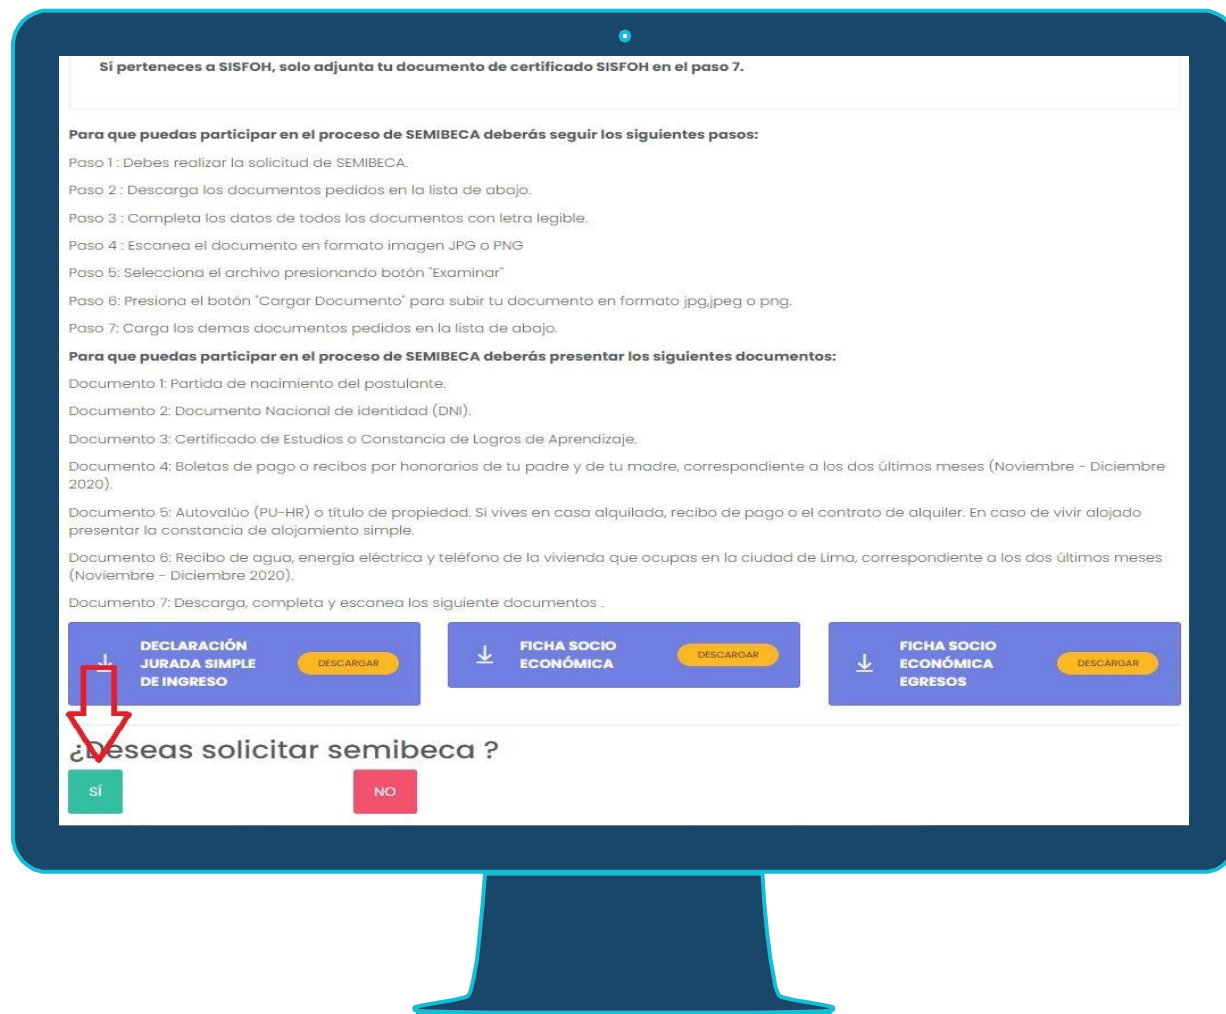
Sí perteneces a SISFOH, solo adjunta tu documento de certificado SISFOH en el paso 7.

Para que puedas participar en el proceso de SEMIBECA deberás seguir los siguientes pasos:

Paso 1 : Debes realizar la solicitud de SEMIBECA.

Paso 2 : Descarga los documentos pedidos en la lista de abajo.

Paso 3 : Completa los datos de todos los documentos con letra legible.

Paso 4 : Escanea el documento en formato imagen JPG o PNG

Paso 5: Selecciona el archivo presionando botón "Examinar"

Paso 6: Presiona el botón "Cargar Documento" para subir tu documento en formato jpg,jpeg o png.

Paso 7: Carga los demas documentos pedidos en la lista de abajo.

Para que puedas participar en el proceso de SEMIBECA deberás presentar los siguientes documentos:

Documento 1: Partida de nacimiento del postulante.

Documento 2: Documento Nacional de identidad (DNI).

Documento 3: Certificado de Estudios o Constancia de Logros de Aprendizaje.

Documento 4: Boletas de pago o recibos por honorarios de tu padre y de tu madre, correspondiente a los dos últimos meses (Noviembre - Diciembre 2020).

Documento 5: Autovalúo (PU-HR) o título de propiedad. Si vives en casa alquilada, recibo de pago o el contrato de alquiler. En caso de vivir alojado presentar la constancia de alojamiento simple.

Documento 6: Recibo de agua, energía eléctrica y teléfono de la vivienda que ocupas en la ciudad de Lima, correspondiente a los dos últimos meses (Noviembre - Diciembre 2020).

Documento 7: Descarga, completa y escanea los siguiente documentos .

DECLARACIÓN JURADA SIMPLE DE INGRESO DESCARGAR

FICHA SOCIO ECONÓMICA DESCARGAR

FICHA SOCIO ECONÓMICA EGRESOS DESCARGAR

¿Deseas solicitar semibeca ?

SÍ

NO